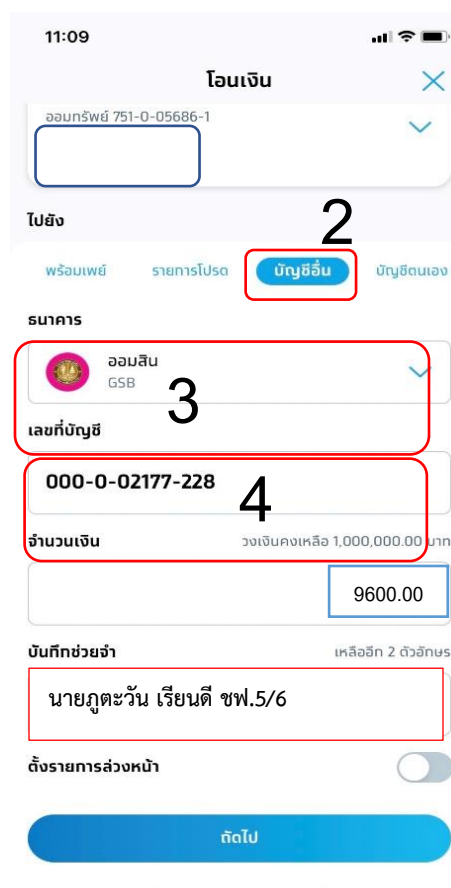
11:09

โอนเงิน

ออมทรัพย์ 751-0-05686-1

ไปยัง

2

พร้อมเพย์ รายการโปรด บัญชีอื่น บัญชีตนเอง

ธนาคาร

ออมสิน
GSB

3

เลขที่บัญชี

000-0-02177-228

4

จำนวนเงิน วงเงินคงเหลือ 1,000,000.00 บาท

9600.00

บันทึกช่วยจำ เหลืออีก 2 ตัวอักษร

นายภูตะวัน เรียนดี ชฟ.5/6

ตั้งรายการล่วงหน้า

ถัดไป